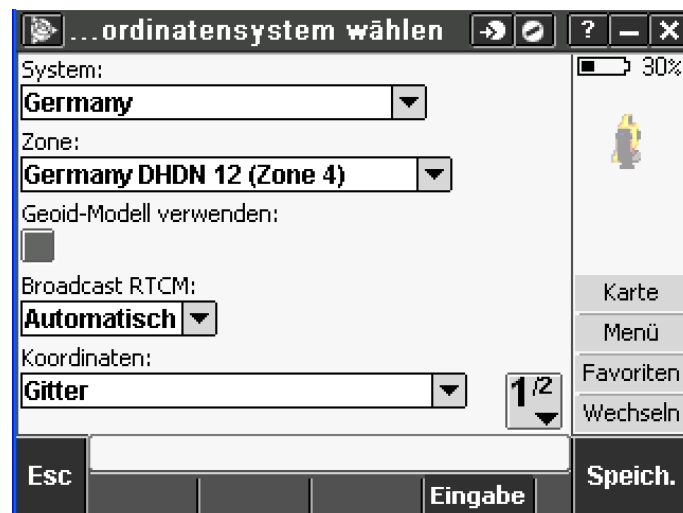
...ordinatensystem wählen

?

X

30%

System:

Germany

Zone:

Germany DHDN 12 (Zone 4)

Geoid-Modell verwenden:

Broadcast RTCM:

Automatisch

Koordinaten:

Gitter

1/2

Karte

Menü

Favoriten

Wechseln

Esc

Eingabe

Speich.